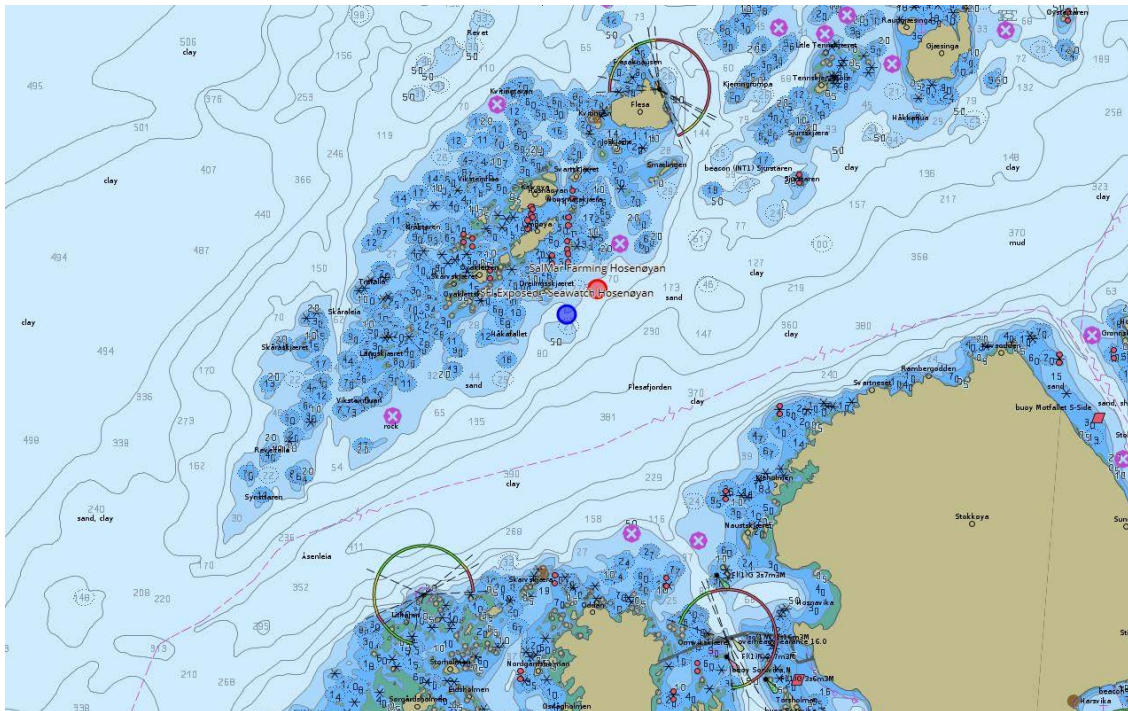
SalMar Farming Hosenøyan
SFI Exposed Seawatch Hosenøyan

Revet
506
clay
156
495
501
407
clay
366
440
487
494
clay
494
336
498
338
162
273
170
150
246
119
253
Flesa
Kjerringrumpa
Litle Tennskjæret
Gjæsinga
beacon (NT1) Skurstaren
clay
148
clay
136
157
217
323
clay
370
mud
358
219
127
clay
173
sand
147
290
360
clay
380
Flesafjorden
370
clay
381
229
390
clay
Svartneset
Rombergodden
buoy Motfallet S-Side
sand
Stokkøya
Naustskjæret
Hospavika
Skårsleia
Skarvskjæret
Lanaskjæret
Vikasundsdraet
rock
Synnstaren
Revlafalla
sand
44
135
65
54
Håkafallet
80
50
240
sand, clay
Åsenleia
411
352
268
158
116
170
208
220
395
210
268
313
338
Sergårdsholmen
Nordgardsholmen
Stornesholmen
Fl(3)G 3s7m3M
Fl G 2s6m3M
Harsvika
beacon